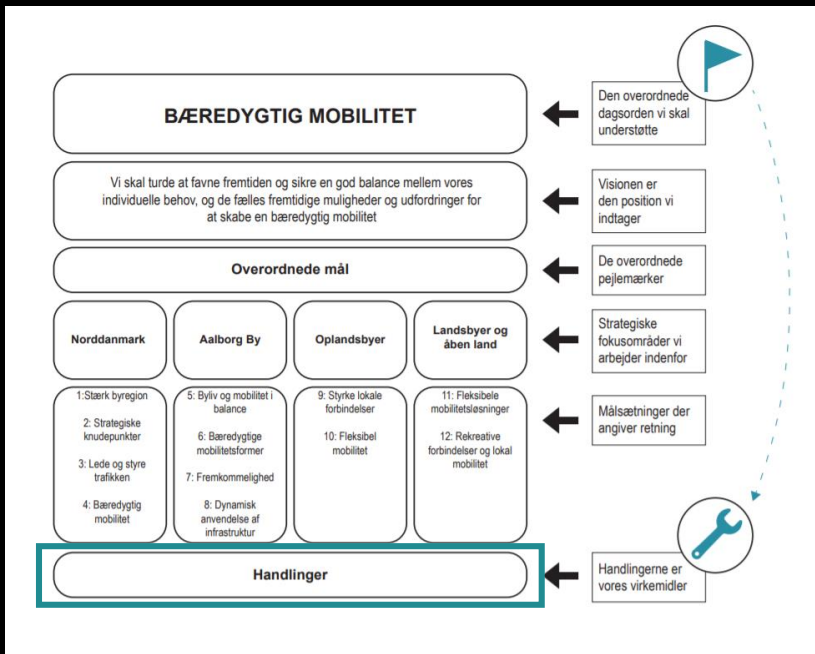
BÆREDYGTIG MOBILITET

Den overordnede dagsorden vi skal understøtte

Vi skal turde at favne fremtiden og sikre en god balance mellem vores individuelle behov, og de fælles fremtidige muligheder og udfordringer for at skabe en bæredygtig mobilitet

Visionen er den position vi indtager

Overordnede mål

De overordnede pejlemærker

Norddanmark

Aalborg By

Oplandsbyer

Landsbyer og åben land

Strategiske fokusområder vi arbejder indenfor

1:Stærk byregion

2: Strategiske knudepunkter

3: Lede og styre trafikken

4: Bæredygtig mobilitet

5: Byliv og mobilitet i balance

6: Bæredygtige mobilitetsformer

7: Fremkommelighed

8: Dynamisk anvendelse af infrastruktur

9: Styrke lokale forbindelser

10: Fleksibel mobilitet

11: Fleksibele mobilitetsløsninger

12: Rekreative forbindelser og lokal mobilitet

Målsætninger der angiver retning

Handlinger

Handlingerne er vores virkemidler